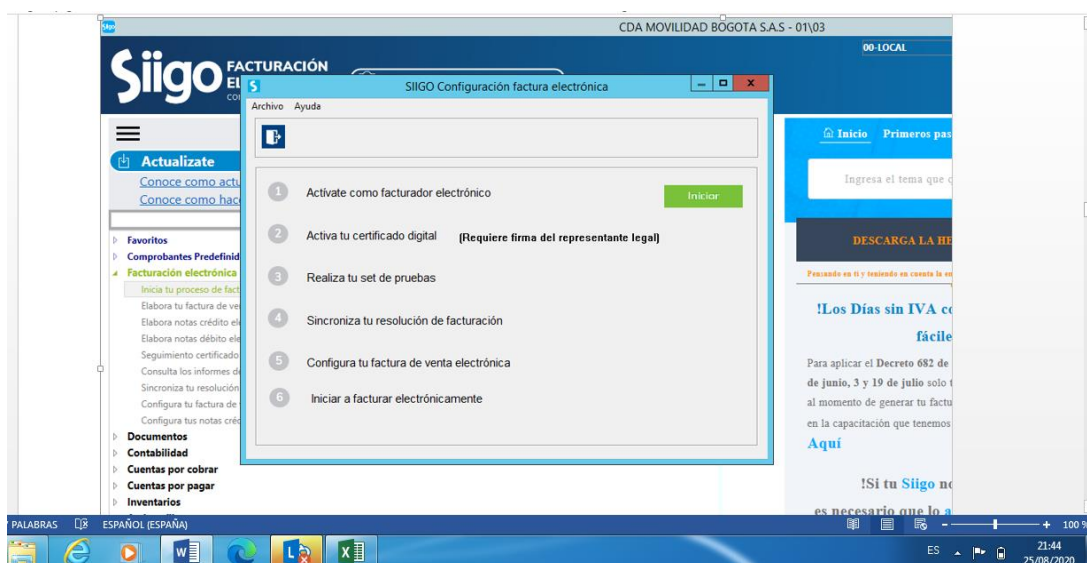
CDA MOVILIDAD BOGOTA S.A.S - 01\03

00-LOCAL

Siigo FACTURACIÓN EL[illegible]

SIIGO Configuración factura electrónica

Archivo Ayuda

1 Actívate como facturador electrónico

Iniciar

2 Activa tu certificado digital (Requiere firma del representante legal)

3 Realiza tu set de pruebas

4 Sincroniza tu resolución de facturación

5 Configura tu factura de venta electrónica

6 Iniciar a facturar electrónicamente

Actualizate

Conoce como actu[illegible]

Conoce como hac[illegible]

Favoritos

Comprobantes Predefinid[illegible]

Facturación electrónica

Inicia tu proceso de fact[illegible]

Elabora tu factura de ve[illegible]

Elabora notas crédito el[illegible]

Elabora notas débito ele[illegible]

Seguimiento certificado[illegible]

Consulta los informes d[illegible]

Sincroniza tu resolución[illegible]

Configura tu factura de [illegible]

Configura tus notas cré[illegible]

Documentos

Contabilidad

Cuentas por cobrar

Cuentas por pagar

Inventarios

Inicio Primeros pas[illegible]

Ingresa el tema que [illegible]

DESCARGA LA HE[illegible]

Pensando en ti y teniendo en cuenta la s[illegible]

!Los Días sin IVA c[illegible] fácile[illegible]

Para aplicar el Decreto 682 de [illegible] de junio, 3 y 19 de julio solo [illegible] al momento de generar tu factu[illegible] en la capacitación que tenemos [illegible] Aquí

!Si tu Siigo n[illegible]

es necesario que lo a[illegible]

PALABRAS ESPAÑOL (ESPAÑA)

100 %

ES

21:44
25/08/2020